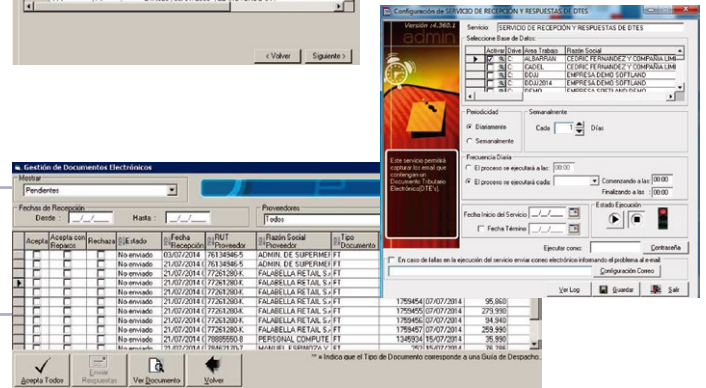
< Volver Siguiente >

Configuración de SERVICIO DE RECEPCIÓN Y RESPUESTAS DE DTES

Versión v4.360.1

admin

Servicio SERVICIO DE RECEPCIÓN Y RESPUESTAS DE DTES

Seleccione Base de Datos:

| Activar | Drive | Area Trabajo | Razón Social |
|---|---|---|---|
| | C | ALBARRAN | CEDRIC FERNANDEZ Y COMPAÑIA LIMI |
| | C | CADEL | CEDRIC FERNANDEZ Y COMPAÑIA LIMI |
| | C | DDIJ | EMPRESA DEMO SOFTLAND |
| | C | DDIJ2014 | EMPRESA DEMO SOFTLAND |
| | C | DEMO | EMPRESA SOFTLAND DEMO |

Periocidad
Diariamente
Semanalmente

Semanalmente
Cada 1 Días

Frecuencia Diaria
El proceso se ejecutará a las 00:00
El proceso se ejecutará cada Comenzando a las 00:00
Finalizando a las 00:00

Este servicio permitirá capturar los email que contengan un Documento Tributario Electrónico(DTE's).

Fecha Inicio del Servicio __/__/__
Fecha Término __/__/__

Estado Ejecución

Ejecutar como: Contraseña

En caso de fallas en la ejecución del servicio enviar correo electrónico informando el problema al e-mail:
Configuración Correo

Ver Log Guardar Salir

Gestión de Documentos Electrónicos

Mostrar
Pendientes

Fechas de Recepción
Desde: __/__/__ Hasta: __/__/__

Proveedores
Todos

| Acepta | Acepta con Reparos | Rechaza | Estado | Fecha Recepción | RUT Proveedor | Razón Social Proveedor | Tipo Documento | | | |
|---|---|---|---|---|---|---|---|---|---|---|
| | | | No enviado | 03/07/2014 | 76134946-5 | ADMIN. DE SUPERME | FT | | | |
| | | | No enviado | 21/07/2014 | 76134946-5 | ADMIN. DE SUPERME | FT | | | |
| | | | No enviado | 21/07/2014 | 77261280-K | FALABELLA RETAIL S. | FT | | | |
| | | | No enviado | 21/07/2014 | 77261280-K | FALABELLA RETAIL S. | FT | | | |
| | | | No enviado | 21/07/2014 | 77261280-K | FALABELLA RETAIL S. | FT | | | |
| | | | No enviado | 21/07/2014 | 77261280-K | FALABELLA RETAIL S. | FT | 1759454 | 07/07/2014 | 95,960 |
| | | | No enviado | 21/07/2014 | 77261280-K | FALABELLA RETAIL S. | FT | 1759455 | 07/07/2014 | 279,990 |
| | | | No enviado | 21/07/2014 | 77261280-K | FALABELLA RETAIL S. | FT | 1759456 | 07/07/2014 | 94,940 |
| | | | No enviado | 21/07/2014 | 77261280-K | FALABELLA RETAIL S. | FT | 1759457 | 07/07/2014 | 259,990 |
| | | | No enviado | 21/07/2014 | 78885550-8 | PERSONAL COMPUTE | FT | 1345934 | 15/07/2014 | 35,990 |
| | | | No enviado | 21/07/2014 | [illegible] | MANUEL ESPINOZA Y | FT | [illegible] | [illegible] | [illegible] |

** = Indica que el Tipo de Documento corresponde a una Guía de Despacho.

Acepta Todos Envía Respuestas Ver Documento Volver